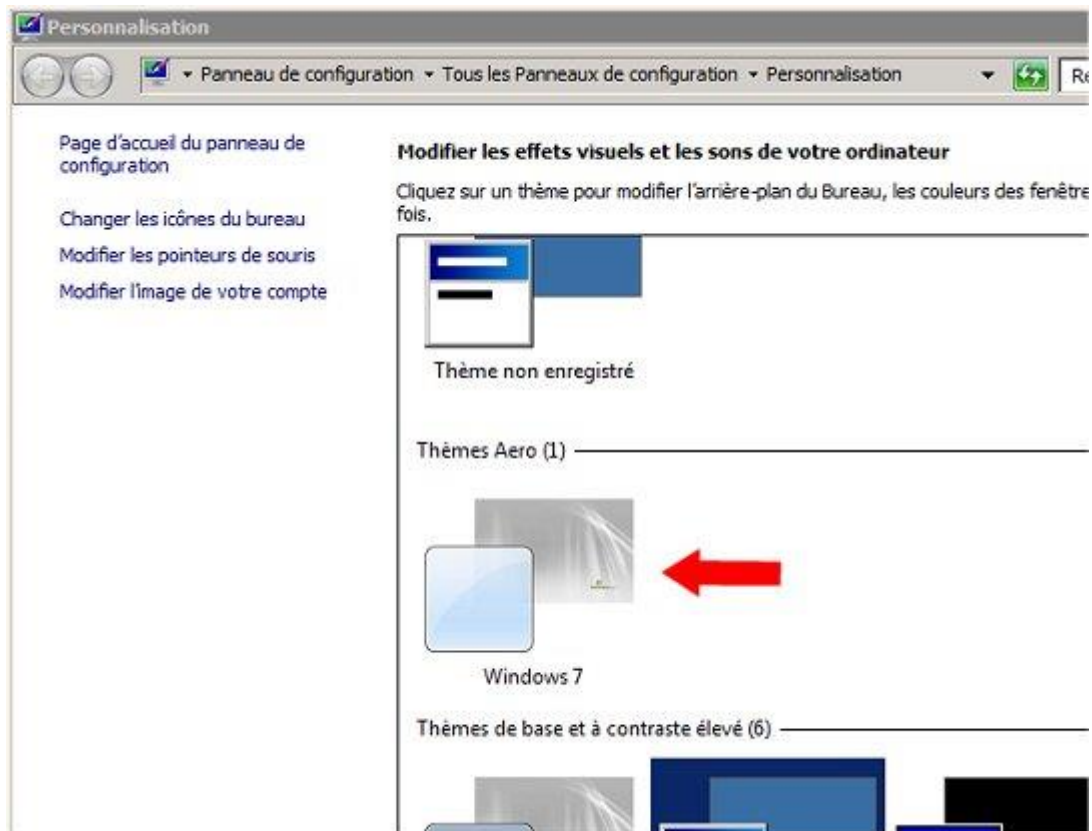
Personnalisation

Panneau de configuration ▸ Tous les Panneaux de configuration ▸ Personnalisation

Re

Page d'accueil du panneau de configuration

Changer les icônes du bureau

Modifier les pointeurs de souris

Modifier l'image de votre compte

Modifier les effets visuels et les sons de votre ordinateur

Cliquez sur un thème pour modifier l'arrière-plan du Bureau, les couleurs des fenêtre fois.

Thème non enregistré

Thèmes Aero (1)

Windows 7

Thèmes de base et à contraste élevé (6)